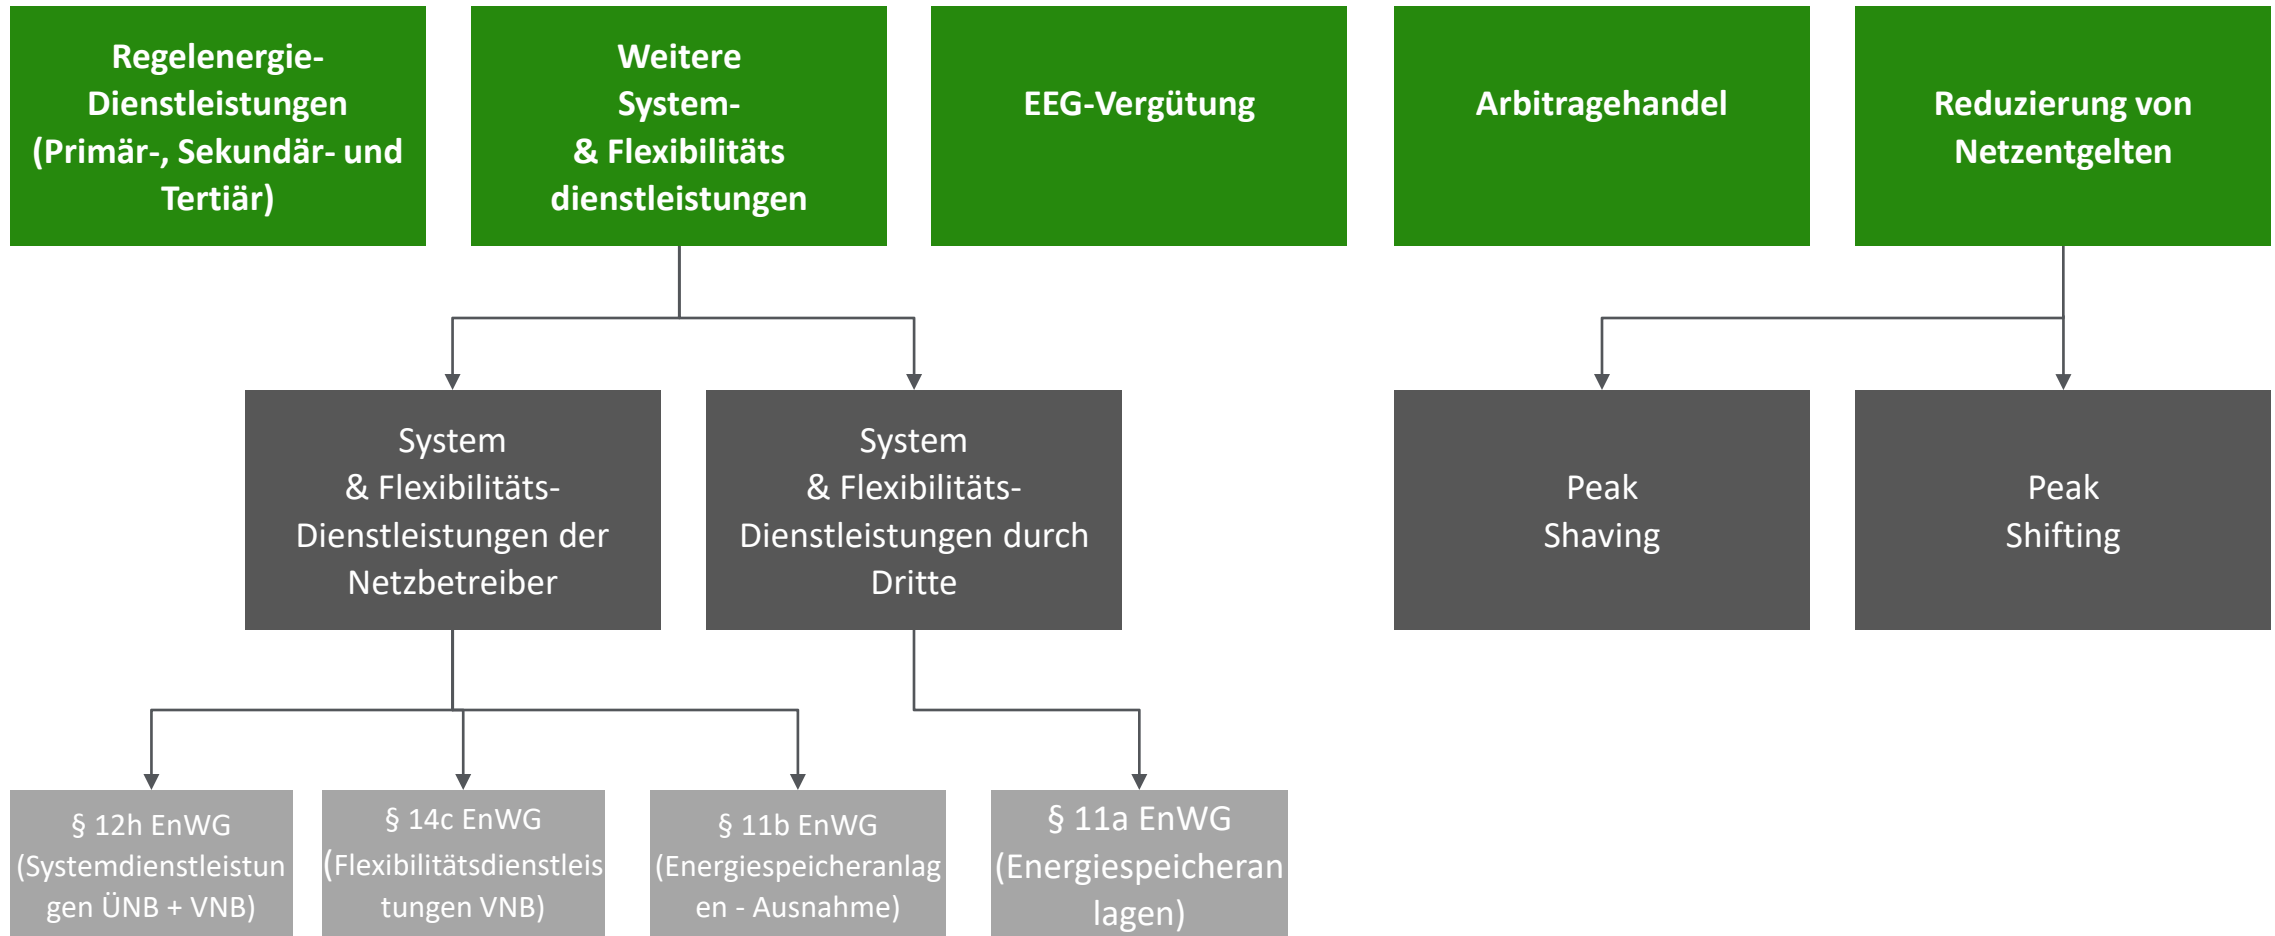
Regelenergie-Dienstleistungen (Primär-, Sekundär- und Tertiär)

Weitere System- & Flexibilitäts dienstleistungen

EEG-Vergütung

Arbitragehandel

Reduzierung von Netzentgelten

System & Flexibilitäts-Dienstleistungen der Netzbetreiber

System & Flexibilitäts-Dienstleistungen durch Dritte

Peak Shaving

Peak Shifting

§ 12h EnWG (Systemdienstleistungen ÜNB + VNB)

§ 14c EnWG (Flexibilitätsdienstleistungen VNB)

§ 11b EnWG (Energiespeicheranlagen - Ausnahme)

§ 11a EnWG (Energiespeicheranlagen)